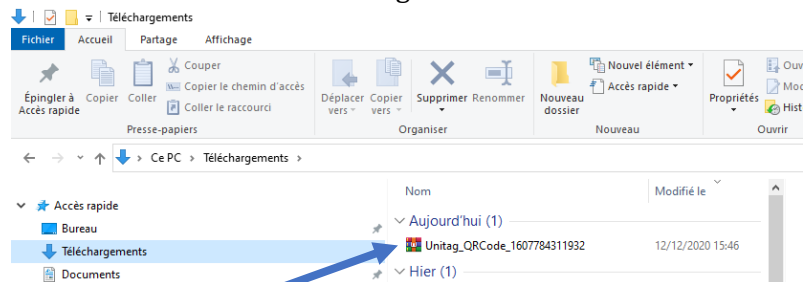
Téléchargements

Fichier Accueil Partage Affichage

Épingler à Accès rapide Copier Coller Couper Copier le chemin d'accès Coller le raccourci
Presse-papiers

Déplacer vers Copier vers Supprimer Renommer
Organiser

Nouveau dossier Nouvel élément Accès rapide
Nouveau

Propriétés Ouv Moc Hist
Ouvrir

Ce PC › Téléchargements ›

Accès rapide
Bureau
Téléchargements
Documents

Nom Modifié le

Aujourd'hui (1)
Unitag_QRCode_1607784311932 12/12/2020 15:46
Hier (1)